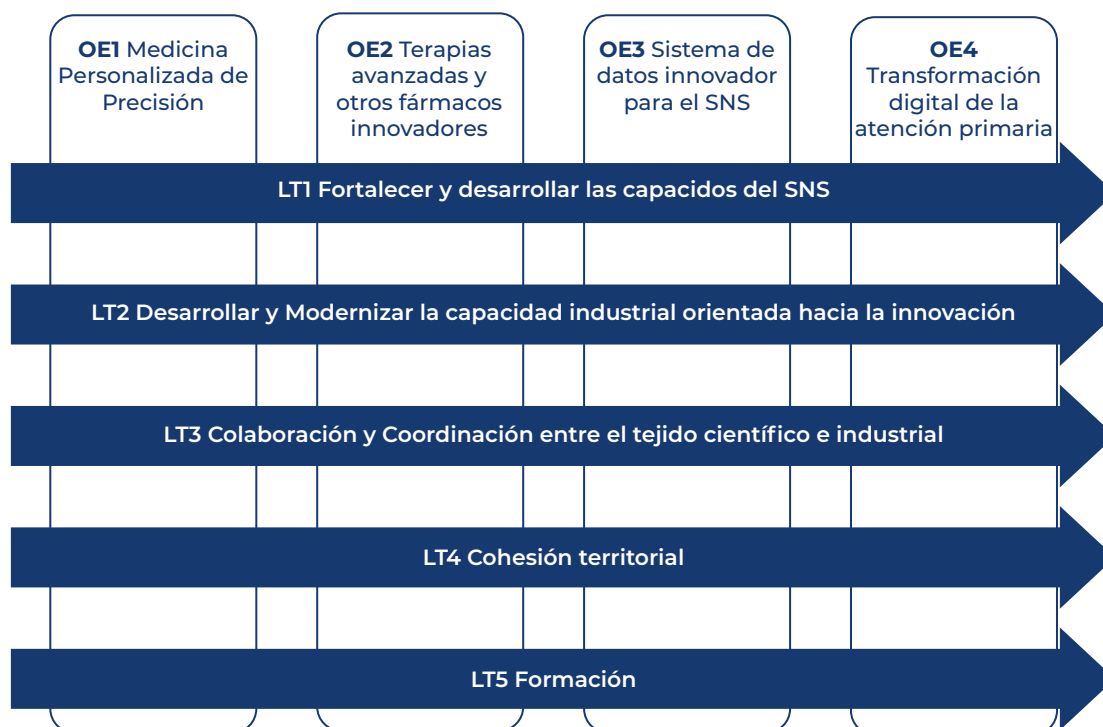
**OE1** Medicina Personalizada de Precisión

**OE2** Terapias avanzadas y otros fármacos innovadores

**OE3** Sistema de datos innovador para el SNS

**OE4** Transformación digital de la atención primaria

LT1 Fortalecer y desarrollar las capacidos del SNS

LT2 Desarrollar y Modernizar la capacidad industrial orientada hacia la innovación

LT3 Colaboración y Coordinación entre el tejido científico e industrial

LT4 Cohesión territorial

LT5 Formación